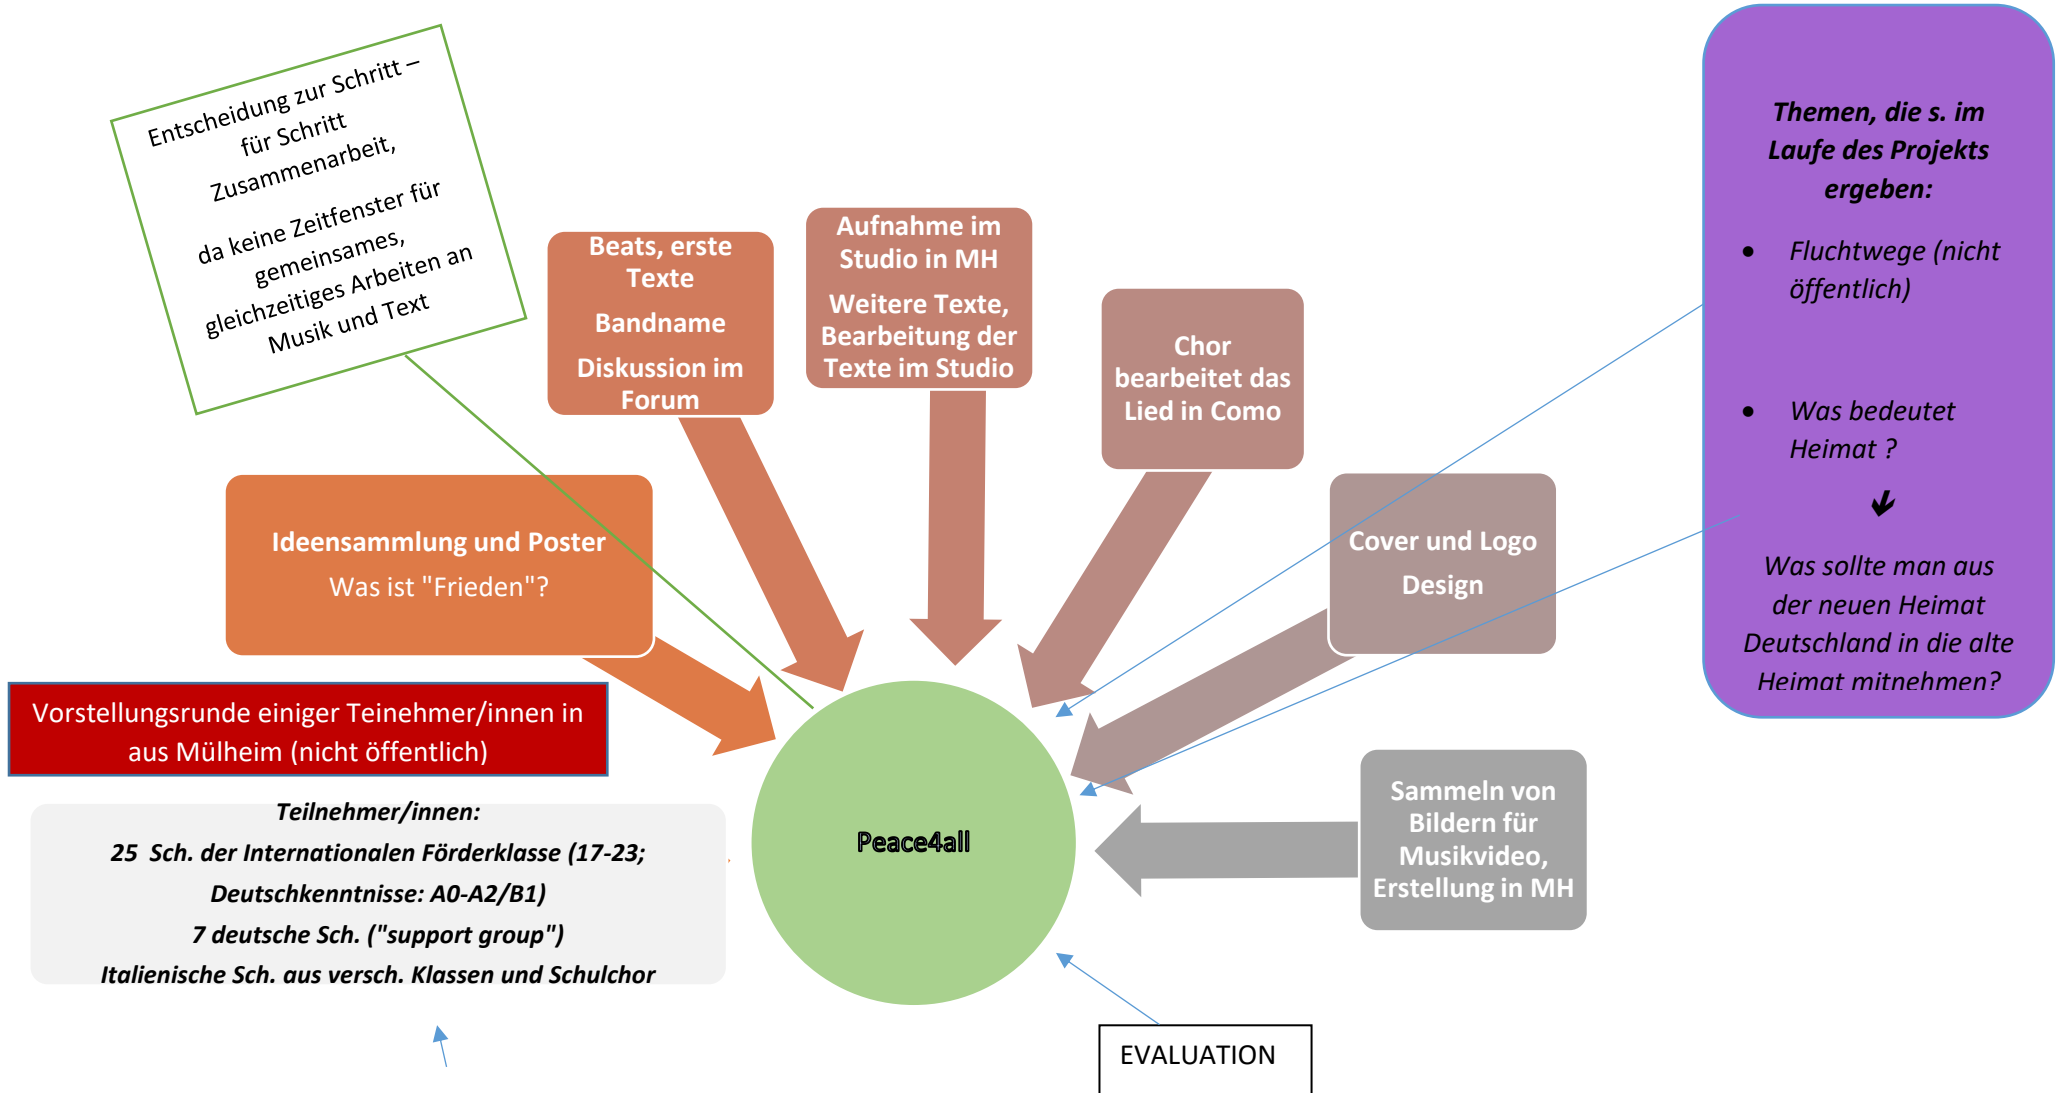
Entscheidung zur Schritt – für Schritt Zusammenarbeit,

da keine Zeitfenster für gemeinsames, gleichzeitiges Arbeiten an Musik und Text

Beats, erste Texte

Bandname

Diskussion im Forum

Aufnahme im Studio in MH

Weitere Texte, Bearbeitung der Texte im Studio

Chor bearbeitet das Lied in Como

Themen, die s. im Laufe des Projekts ergeben:

- Fluchtwege (nicht öffentlich)

- Was bedeutet Heimat ?

Was sollte man aus der neuen Heimat Deutschland in die alte Heimat mitnehmen?

Ideensammlung und Poster

Was ist "Frieden"?

Cover und Logo Design

Vorstellungsrunde einiger Teinehmer/innen in aus Mülheim (nicht öffentlich)

Teilnehmer/innen:

25 Sch. der Internationalen Förderklasse (17-23; Deutschkenntnisse: A0-A2/B1)

7 deutsche Sch. ("support group")

Italienische Sch. aus versch. Klassen und Schulchor

Peace4all

Sammeln von Bildern für Musikvideo, Erstellung in MH

EVALUATION